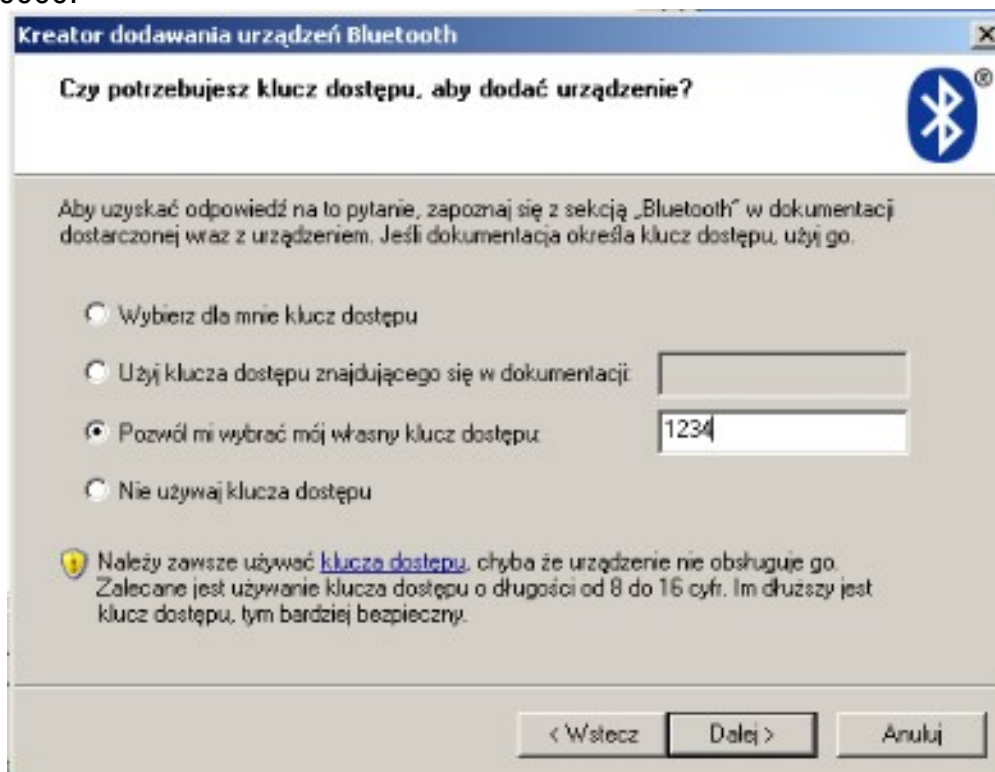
Kreator dodawania urządzeń Bluetooth

Czy potrzebujesz klucz dostępu, aby dodać urządzenie?

Aby uzyskać odpowiedź na to pytanie, zapoznaj się z sekcją „Bluetooth" w dokumentacji dostarczonej wraz z urządzeniem. Jeśli dokumentacja określa klucz dostępu, użyj go.

Wybierz dla mnie klucz dostępu

Użyj klucza dostępu znajdującego się w dokumentacji:

Pozwól mi wybrać mój własny klucz dostępu: 1234

Nie używaj klucza dostępu

Należy zawsze używać klucza dostępu, chyba że urządzenie nie obsługuje go. Zalecane jest używanie klucza dostępu o długości od 8 do 16 cyfr. Im dłuższy jest klucz dostępu, tym bardziej bezpieczny.

< Wstecz Dalej > Anuluj